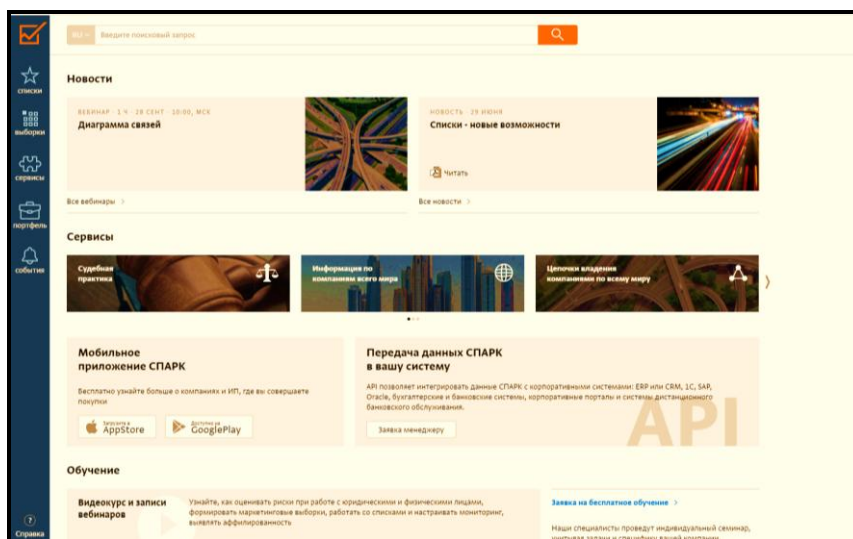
списки

выборки

сервисы

портфель

события

Справка

RU Введите поисковый запрос

Новости

ВЕБИНАР · 1 Ч · 28 СЕНТ · 10:00, МСК
Диаграмма связей

Все вебинары >

НОВОСТЬ · 29 ИЮНЯ
Списки - новые возможности

Читать

Все новости >

Сервисы

Судебная практика

Информация по компаниям всего мира

Цепочки владения компаниями по всему миру

Мобильное приложение СПАРК

Бесплатно узнайте больше о компаниях и ИП, где вы совершаете покупки

Загрузите в AppStore

Доступно в GooglePlay

Передача данных СПАРК в вашу систему

API позволяет интегрировать данные СПАРК с корпоративными системами: ERP или CRM, 1C, SAP, Oracle, бухгалтерские и банковские системы, корпоративные порталы и системы дистанционного банковского обслуживания.

Заявка менеджеру

API

Обучение

Видеокурс и записи вебинаров

Узнайте, как оценивать риски при работе с юридическими и физическими лицами, формировать маркетинговые выборки, работать со списками и настраивать мониторинг, выявлять аффилированность

Заявка на бесплатное обучение >

Наши специалисты проведут индивидуальный семинар, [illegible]